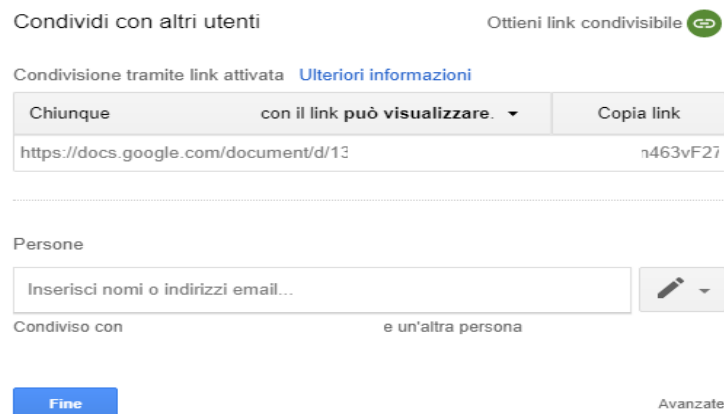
Condividi con altri utenti

Ottieni link condivisibile

Condivisione tramite link attivata Ulteriori informazioni

Chiunque con il link può visualizzare.

Copia link

https://docs.google.com/document/d/13 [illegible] n463vF27

Persone

Inserisci nomi o indirizzi email...

Condiviso con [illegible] e un'altra persona

Fine

Avanzate